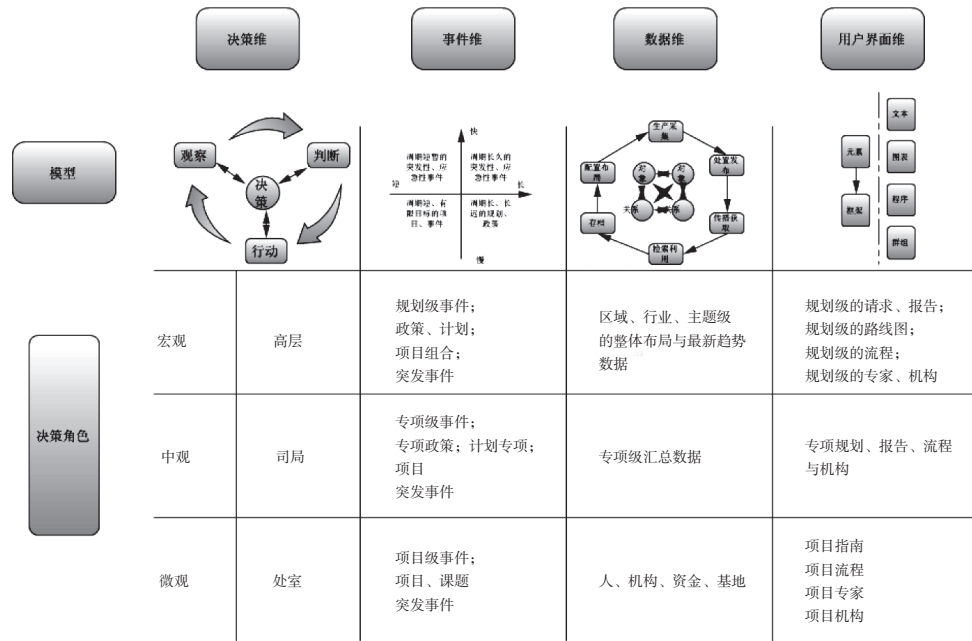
决策维

事件维

数据维

用户界面维

模型

观察

判断

决策

行动

快

慢

短

长

周期短的突发性、应急性事件

周期长久的突发性、应急性事件

周期短、有限目标的项目、事件

周期长、长远的规划、政策

生产采集

处置发布

传播获取

检索利用

存档

配置布局

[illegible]

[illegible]

关系

关系

元素

框架

文本

图表

程序

群组

| 决策角色 | | | | |
|---|---|---|---|---|
| 宏观 | 高层 | 规划级事件；政策、计划；项目组合；突发事件 | 区域、行业、主题级的整体布局与最新趋势数据 | 规划级的请求、报告；规划级的路线图；规划级的流程；规划级的专家、机构 |
| 中观 | 司局 | 专项级事件；专项政策；计划专项；项目突发事件 | 专项级汇总数据 | 专项规划、报告、流程与机构 |
| 微观 | 处室 | 项目级事件；项目、课题突发事件 | 人、机构、资金、基地 | 项目指南 项目流程 项目专家 项目机构 |